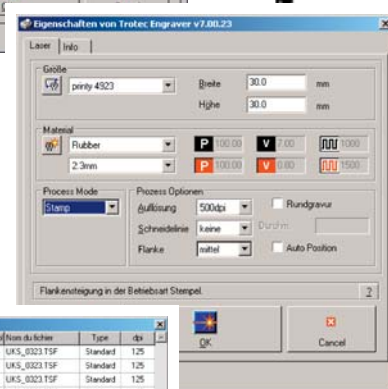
Eigenschaften von Trotec Engraver v7.00.23

Laser | Info

Größe
printy 4923
Breite 30.0 mm
Höhe 30.0 mm

Material
Rubber
2-3mm
P 100.00
V 7.00
1000
P 100.00
V 0.80
1500

Process Mode
Stamp

Prozess Optionen
Auflösung 500dpi
Rundgravur
Schneidelinie keine
Durchm.
Flanke mittel
Auto Position

Flankensteigung in der Betriebsart Stempel.
?

OK
Cancel

| Nom du fichier | Type | dpi |
|---|---|---|
| UKS_0323.TSF | Standard | 125 |
| UKS_0323.TSF | Standard | 125 |
| UKS_0323.TSF | Standard | 125 |
| UKS_0323.TSF | Standard | 125 |